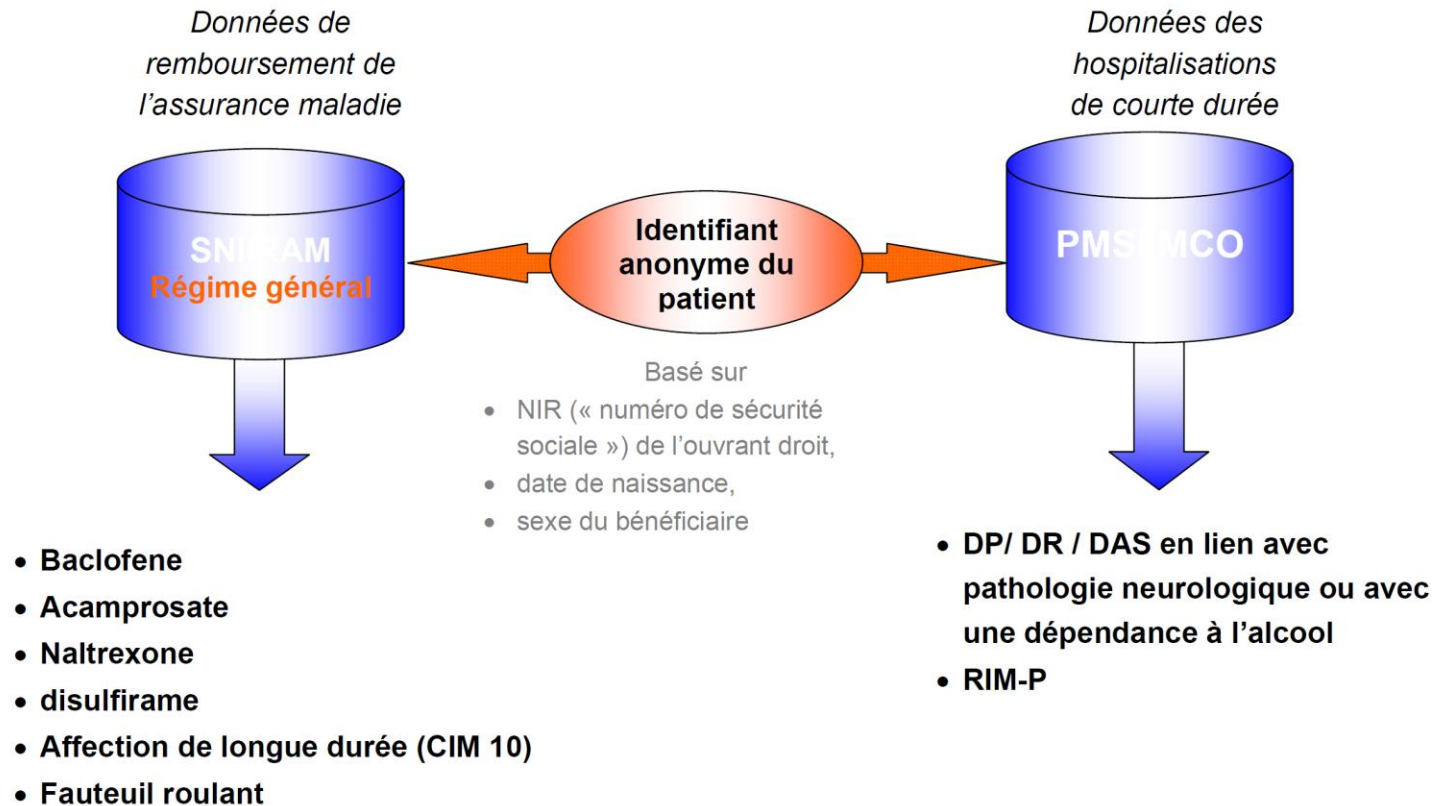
Données de remboursement de l'assurance maladie

SNIIRAM
Régime général

Identifiant anonyme du patient

Données des hospitalisations de courte durée

PMSI MCO

Basé sur
• NIR (« numéro de sécurité sociale ») de l'ouvrant droit,
• date de naissance,
• sexe du bénéficiaire

• Baclofene
• Acamprosate
• Naltrexone
• disulfirame
• Affection de longue durée (CIM 10)
• Fauteuil roulant

• DP/ DR / DAS en lien avec pathologie neurologique ou avec une dépendance à l'alcool
• RIM-P